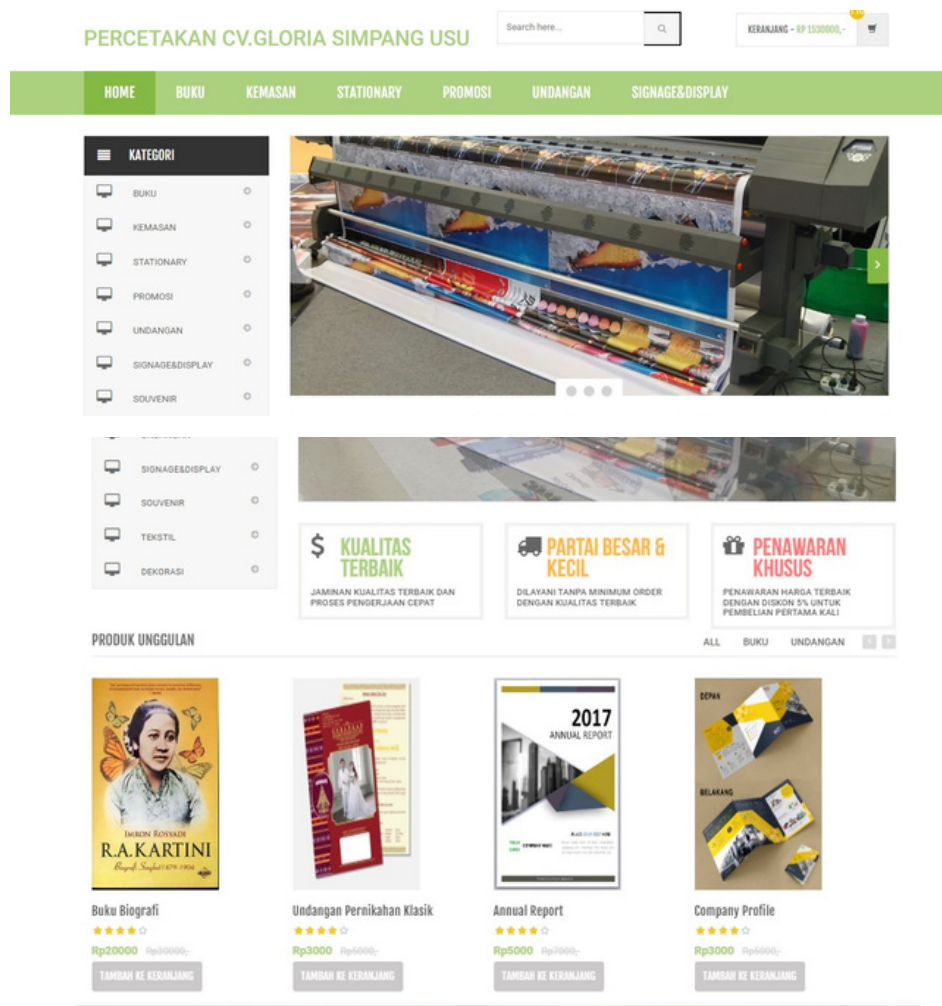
PERCETAKAN CV.GLORIA SIMPANG USU

Search here...

KERANJANG - RP 1530000,-

HOME BUKU KEMASAN STATIONARY PROMOSI UNDANGAN SIGNAGE&DISPLAY

KATEGORI

BUKU
KEMASAN
STATIONARY
PROMOSI
UNDANGAN
SIGNAGE&DISPLAY
SOUVENIR

SIGNAGE&DISPLAY
SOUVENIR
TEKSTIL
DEKORASI

$ KUALITAS TERBAIK
JAMINAN KUALITAS TERBAIK DAN PROSES PENGERJAAN CEPAT

PARTAI BESAR & KECIL
DILAYANI TANPA MINIMUM ORDER DENGAN KUALITAS TERBAIK

PENAWARAN KHUSUS
PENAWARAN HARGA TERBAIK DENGAN DISKON 5% UNTUK PEMBELIAN PERTAMA KALI

PRODUK UNGGULAN

ALL BUKU UNDANGAN

IMRON ROSYADI
R.A.KARTINI
Biografi Singkat 1879-1904

2017
ANNUAL REPORT

DEPAN
BELAKANG

Buku Biografi
Rp20000 Rp30000,-
TAMBAH KE KERANJANG

Undangan Pernikahan Klasik
Rp3000 Rp5000,-
TAMBAH KE KERANJANG

Annual Report
Rp5000 Rp7000,-
TAMBAH KE KERANJANG

Company Profile
Rp3000 Rp5000,-
TAMBAH KE KERANJANG